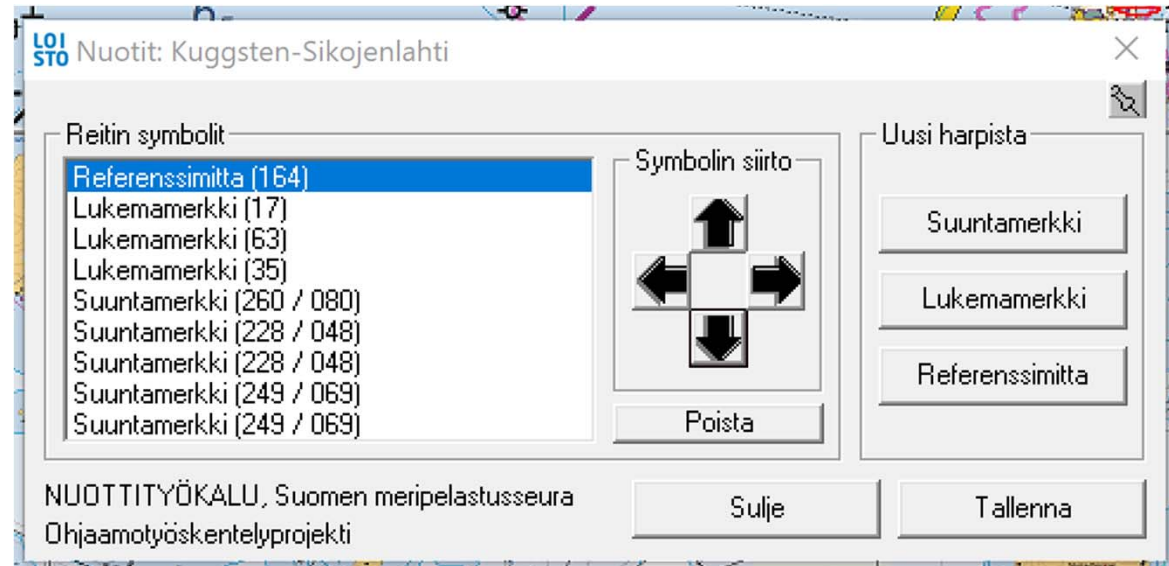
LOI STO Nuotit: Kuggsten-Sikojenlahti

Reitin symbolit
Referenssimitta (164)
Lukemamerkki (17)
Lukemamerkki (63)
Lukemamerkki (35)
Suuntamerkki (260 / 080)
Suuntamerkki (228 / 048)
Suuntamerkki (228 / 048)
Suuntamerkki (249 / 069)
Suuntamerkki (249 / 069)

Symbolin siirto

Poista

Uusi harpista
Suuntamerkki
Lukemamerkki
Referenssimitta

NUOTTITYÖKALU, Suomen meripelastusseura
Ohjaamotyöskentelyprojekti

Sulje

Tallenna